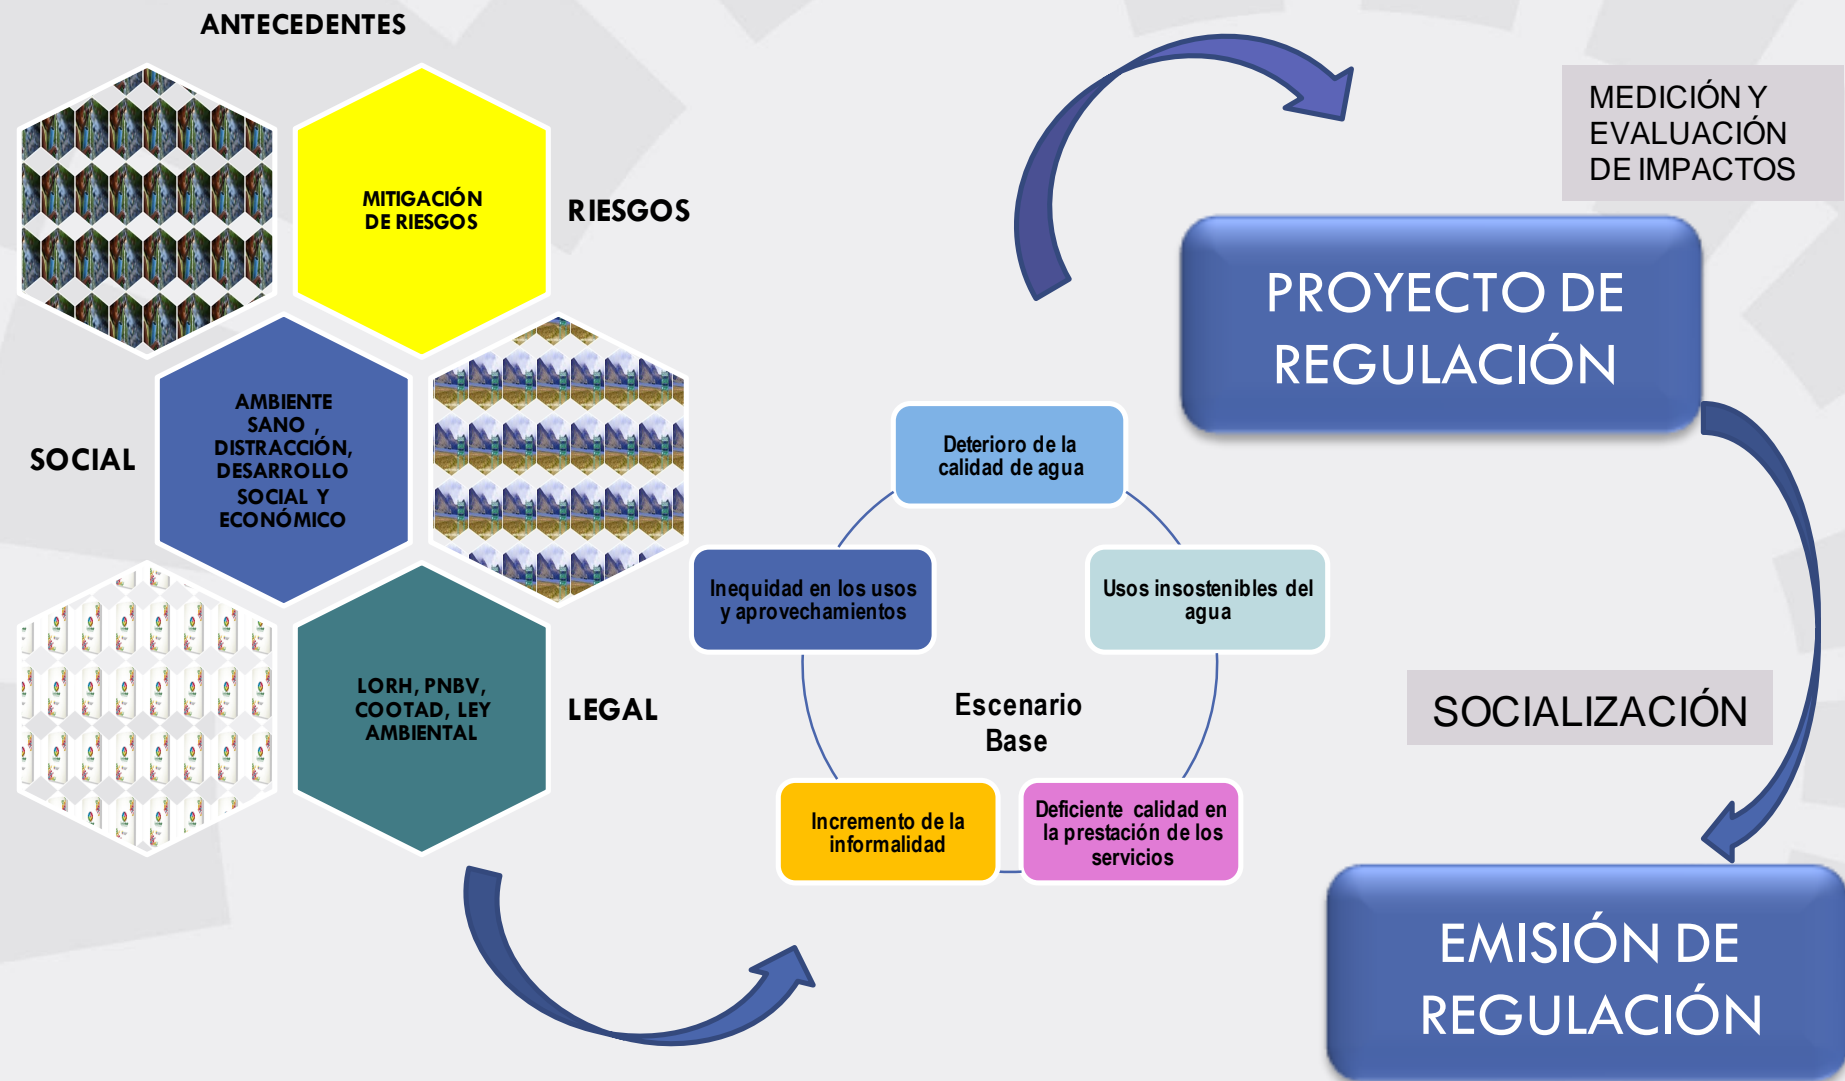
ANTECEDENTES

MITIGACIÓN DE RIESGOS

RIESGOS

SOCIAL

AMBIENTE SANO , DISTRACCIÓN, DESARROLLO SOCIAL Y ECONÓMICO

LORH, PNBV, COOTAD, LEY AMBIENTAL

LEGAL

Deterioro de la calidad de agua

Inequidad en los usos y aprovechamientos

Usos insostenibles del agua

Escenario Base

Incremento de la informalidad

Deficiente calidad en la prestación de los servicios

MEDICIÓN Y EVALUACIÓN DE IMPACTOS

PROYECTO DE REGULACIÓN

SOCIALIZACIÓN

EMISIÓN DE REGULACIÓN